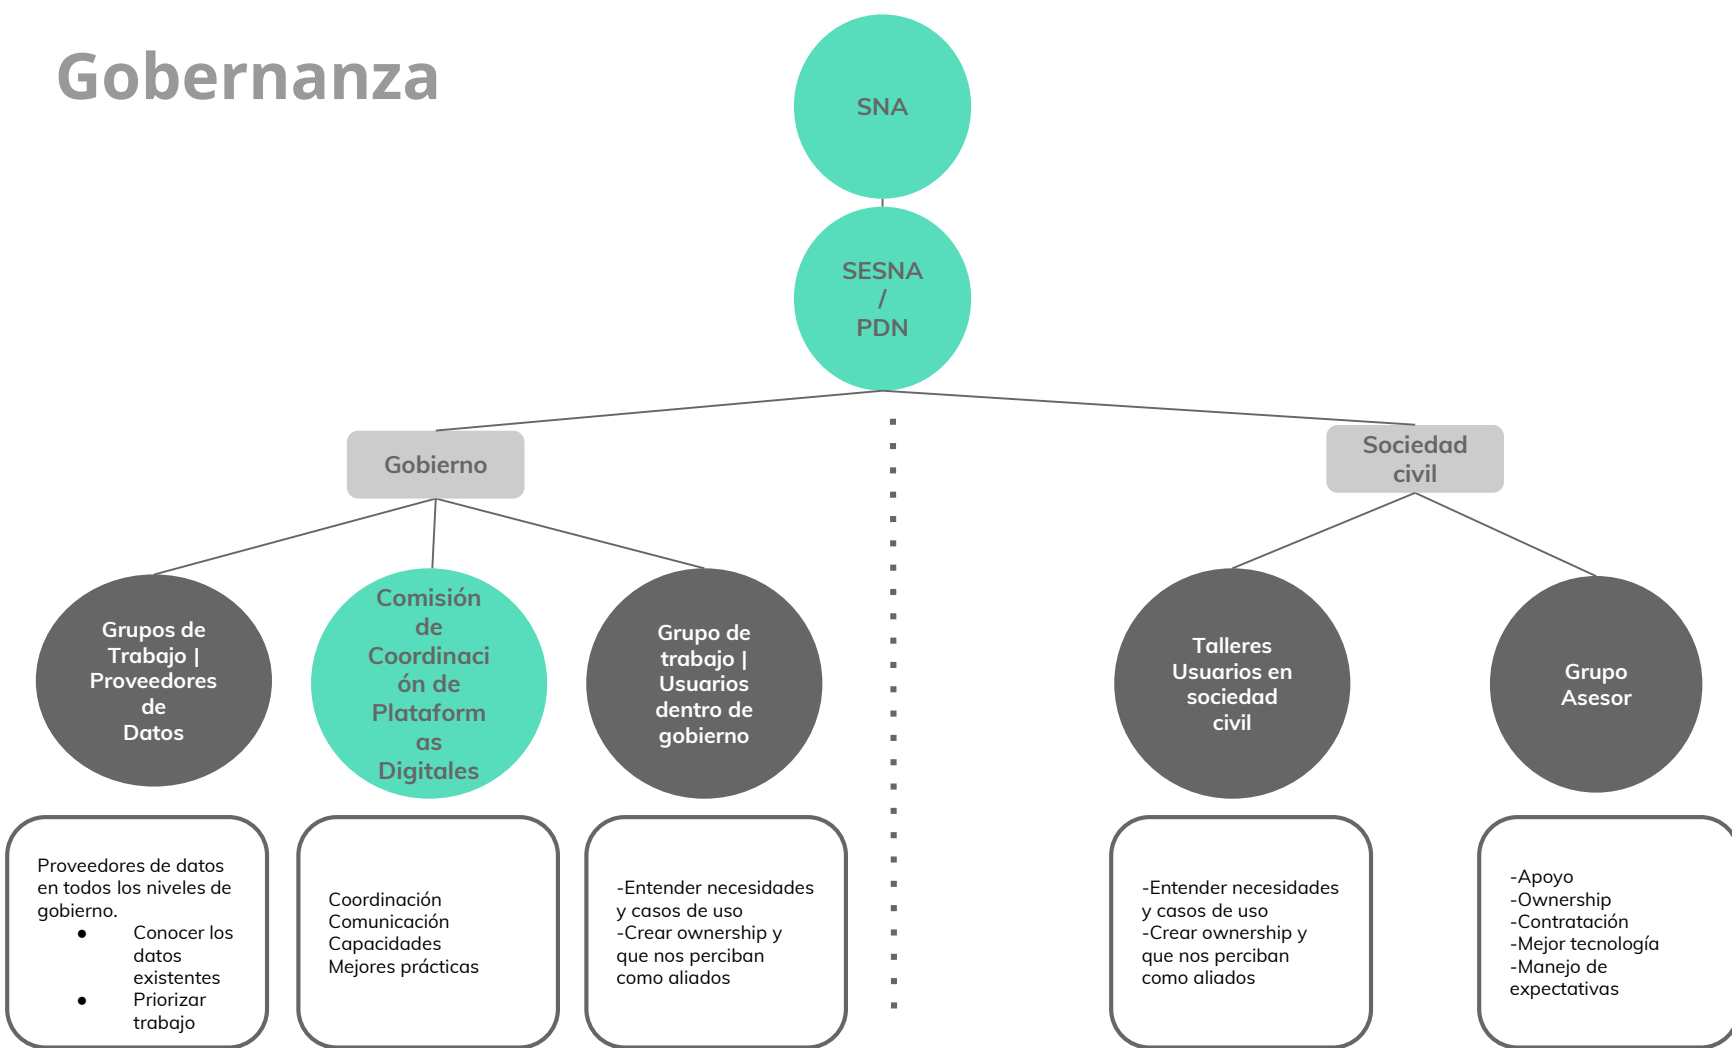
Gobernanza

SNA

SESNA / PDN

Gobierno

Sociedad civil

Grupos de Trabajo | Proveedores de Datos

Comisión de Coordinación de Plataformas Digitales

Grupo de trabajo | Usuarios dentro de gobierno

Talleres Usuarios en sociedad civil

Grupo Asesor

Proveedores de datos en todos los niveles de gobierno.
• Conocer los datos existentes
• Priorizar trabajo

Coordinación
Comunicación
Capacidades
Mejores prácticas

-Entender necesidades y casos de uso
-Crear ownership y que nos perciban como aliados

-Entender necesidades y casos de uso
-Crear ownership y que nos perciban como aliados

-Apoyo
-Ownership
-Contratación
-Mejor tecnología
-Manejo de expectativas